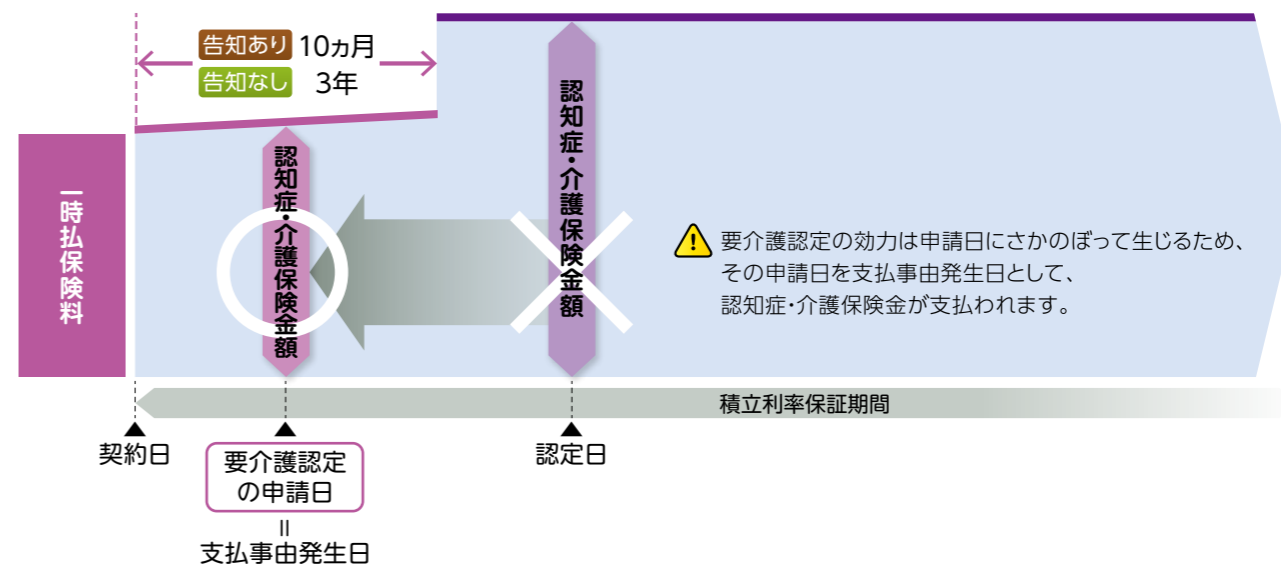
告知あり 10ヵ月
告知なし 3年

一時払保険料

認知症・介護保険金額

認知症・介護保険金額

要介護認定の効力は申請日にさかのぼって生じるため、その申請日を支払事由発生日として、認知症・介護保険金が支払われます。

積立利率保証期間

契約日

要介護認定の申請日
=
支払事由発生日

認定日